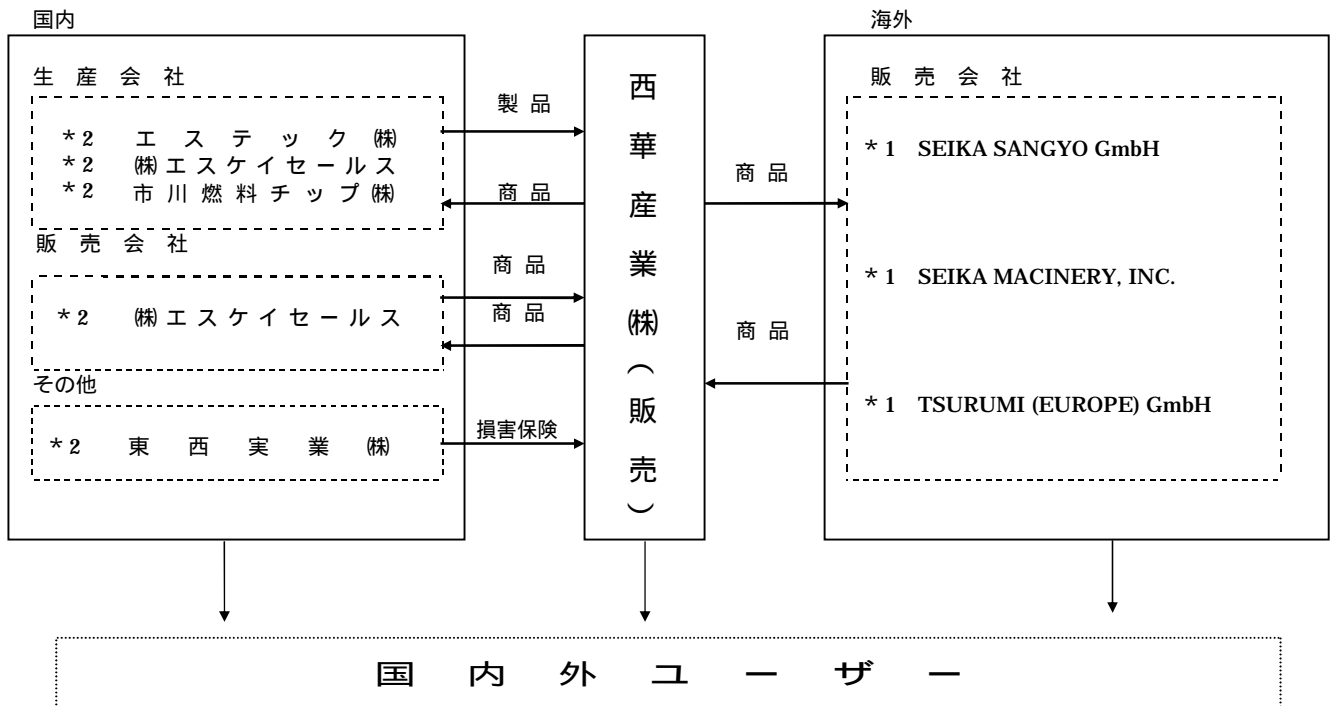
国内

生産会社

＊2　エステック㈱
＊2　㈱エスケイセールス
＊2　市川燃料チップ㈱

販売会社

＊2　㈱エスケイセールス

その他

＊2　東西実業㈱

製品

商品

商品

商品

損害保険

西華産業㈱（販売）

商品

商品

海外

販売会社

＊1　SEIKA SANGYO GmbH

＊1　SEIKA MACINERY, INC.

＊1　TSURUMI (EUROPE) GmbH

国内外ユーザー